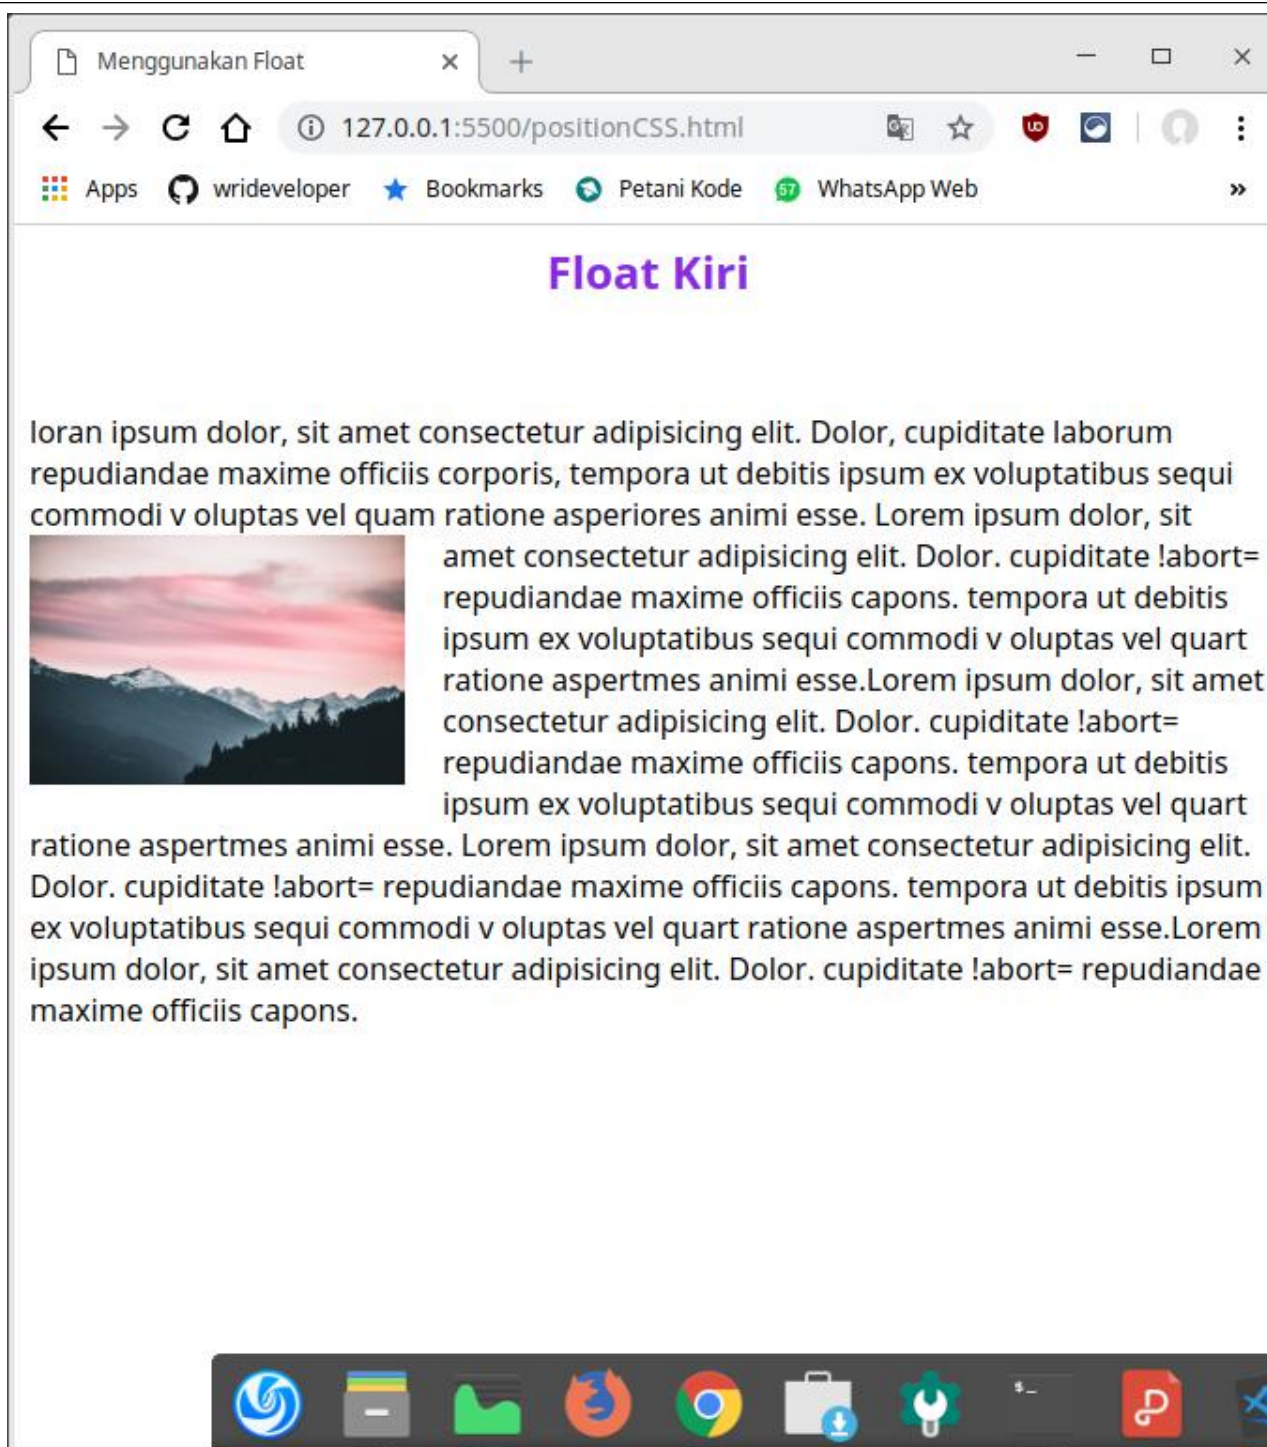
Menggunakan Float ×

127.0.0.1:5500/positionCSS.html

Apps wrideveloper Bookmarks Petani Kode 57 WhatsApp Web »

Float Kiri

loran ipsum dolor, sit amet consectetur adipisicing elit. Dolor, cupiditate laborum repudiandae maxime officiis corporis, tempora ut debitis ipsum ex voluptatibus sequi commodi v oluptas vel quam ratione asperiores animi esse. Lorem ipsum dolor, sit amet consectetur adipisicing elit. Dolor. cupiditate !abort= repudiandae maxime officiis capons. tempora ut debitis ipsum ex voluptatibus sequi commodi v oluptas vel quart ratione aspertmes animi esse.Lorem ipsum dolor, sit amet consectetur adipisicing elit. Dolor. cupiditate !abort= repudiandae maxime officiis capons. tempora ut debitis ipsum ex voluptatibus sequi commodi v oluptas vel quart ratione aspertmes animi esse. Lorem ipsum dolor, sit amet consectetur adipisicing elit. Dolor. cupiditate !abort= repudiandae maxime officiis capons. tempora ut debitis ipsum ex voluptatibus sequi commodi v oluptas vel quart ratione aspertmes animi esse.Lorem ipsum dolor, sit amet consectetur adipisicing elit. Dolor. cupiditate !abort= repudiandae maxime officiis capons.

$_